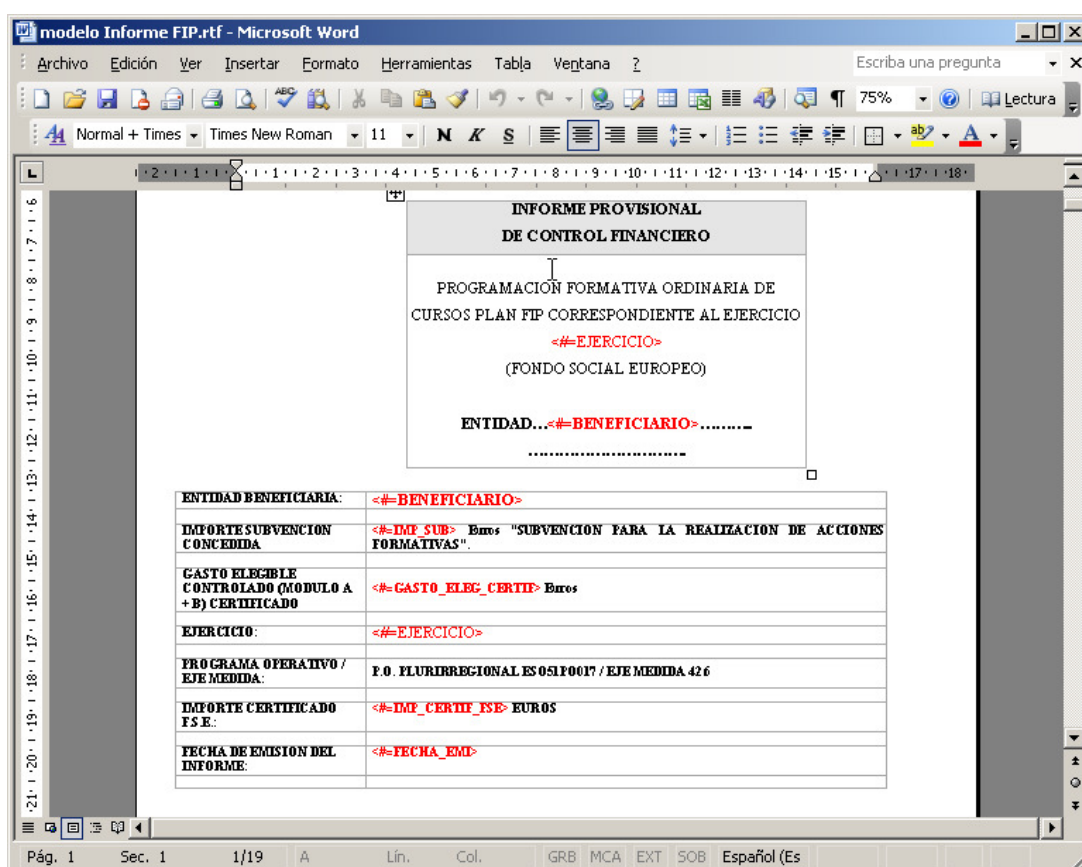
modelo Informe FIP.rtf - Microsoft Word

Archivo Edición Ver Insertar Formato Herramientas Tabla Ventana ?

Escriba una pregunta

75% Lectura

Normal + Times Times New Roman 11 N K S

INFORME PROVISIONAL
DE CONTROL FINANCIERO

PROGRAMACION FORMATIVA ORDINARIA DE CURSOS PLAN FIP CORRESPONDIENTE AL EJERCICIO
<#=EJERCICIO>
(FONDO SOCIAL EUROPEO)

ENTIDAD...<#=BENEFICIARIO>.........
.............................

| | |
|---|---|
| ENTIDAD BENEFICIARIA: | <#=BENEFICIARIO> |
| IMPORTE SUBVENCION CONCEDIDA | <#=IMP_SUB> Euros "SUBVENCION PARA LA REALIZACION DE ACCIONES FORMATIVAS". |
| GASTO ELEGIBLE CONTROLADO (MODULO A + B) CERTIFICADO | <#=GASTO_ELEG_CERTIF> Euros |
| EJERCICIO: | <#=EJERCICIO> |
| PROGRAMA OPERATIVO / EJE MEDIDA: | P.O. PLURIRREGIONAL ES 051 P0017 / EJE MEDIDA 42.6 |
| IMPORTE CERTIFICADO F.S.E.: | <#=IMP_CERTIF_FSE> EUROS |
| FECHA DE EMISION DEL INFORME: | <#=FECHA_EMI> |

Pág. 1 Sec. 1 1/19 A Lín. Col. GRB MCA EXT SOB Español (Es